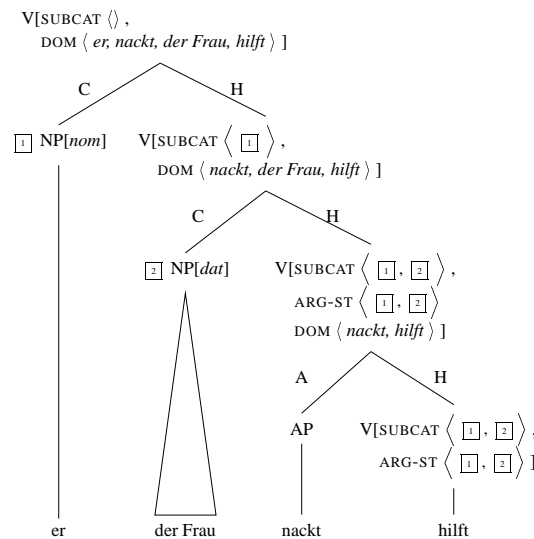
V[SUBCAT $\langle\rangle$,
DOM $\langle$ *er, nackt, der Frau, hilft* $\rangle$ ]

C

H

$\boxed{1}$ NP[*nom*]

V[SUBCAT $\langle \boxed{1} \rangle$,
DOM $\langle$ *nackt, der Frau, hilft* $\rangle$ ]

C

H

$\boxed{2}$ NP[*dat*]

V[SUBCAT $\langle \boxed{1}, \boxed{2} \rangle$,
ARG-ST $\langle \boxed{1}, \boxed{2} \rangle$
DOM $\langle$ *nackt, hilft* $\rangle$ ]

A

H

AP

V[SUBCAT $\langle \boxed{1}, \boxed{2} \rangle$,
ARG-ST $\langle \boxed{1}, \boxed{2} \rangle$ ]

er

der Frau

nackt

hilft